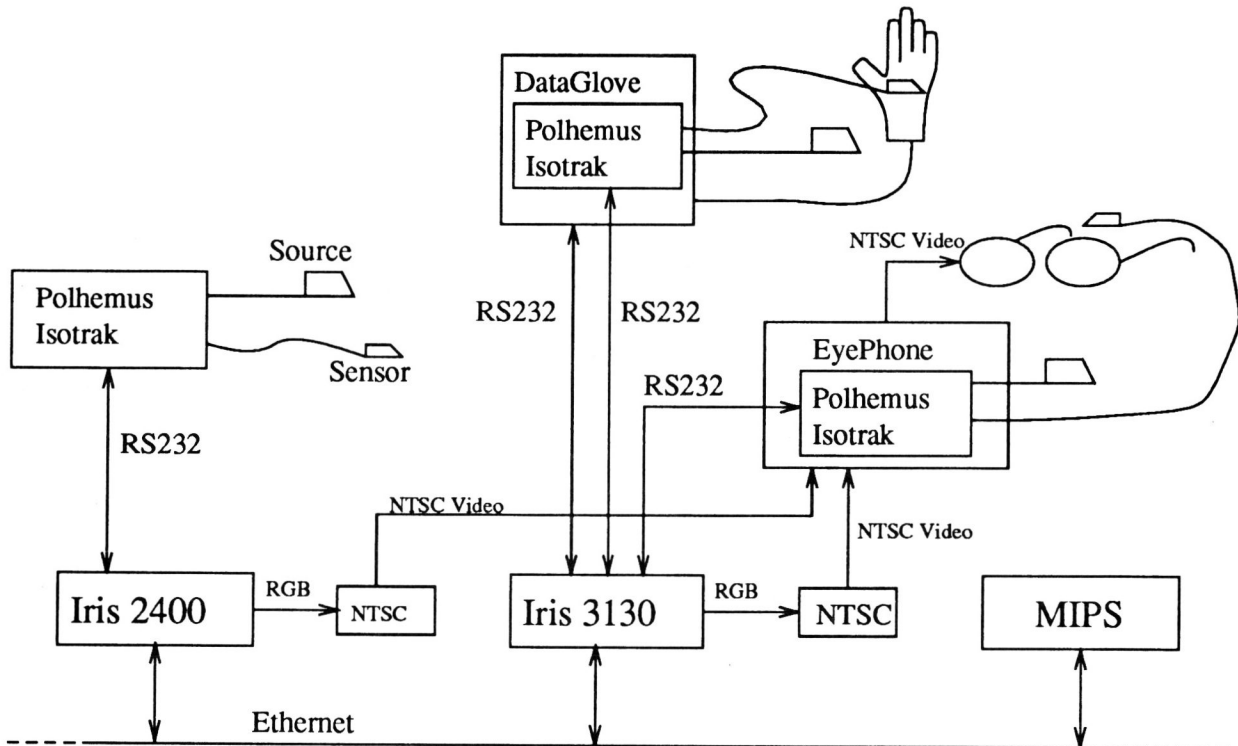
DataGlove

Polhemus Isotrak

NTSC Video

Source

Polhemus Isotrak

Sensor

RS232

RS232

RS232

EyePhone

Polhemus Isotrak

RS232

NTSC Video

NTSC Video

Iris 2400

RGB

NTSC

Iris 3130

RGB

NTSC

MIPS

Ethernet